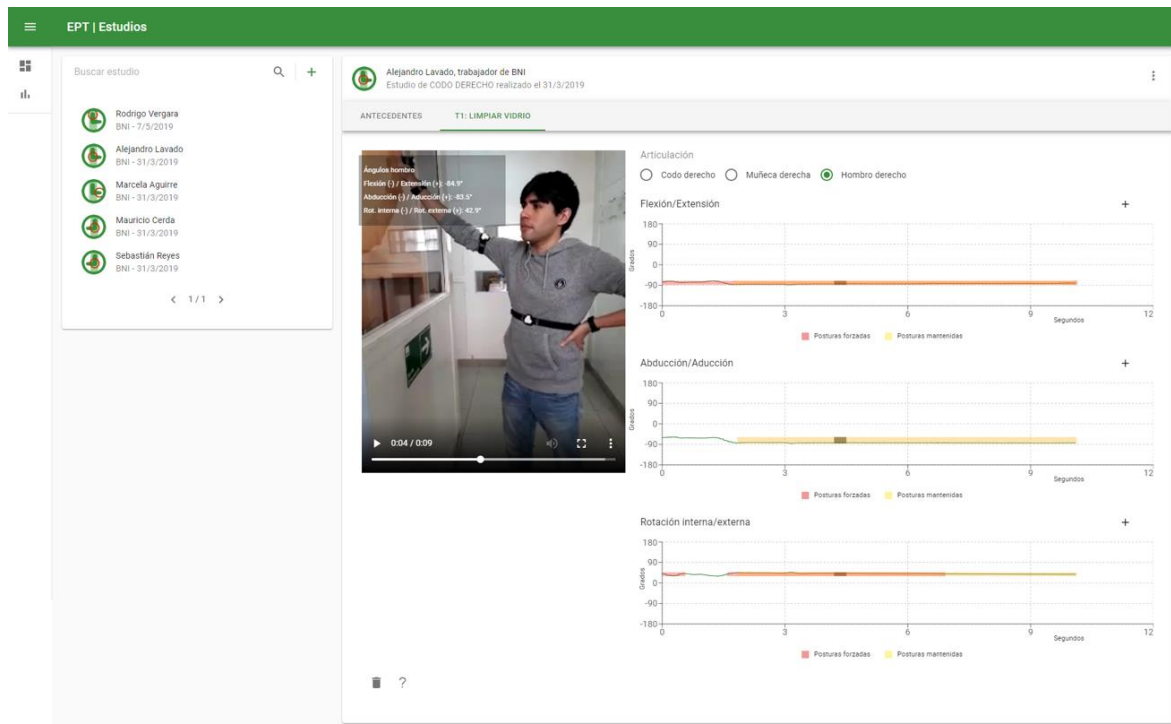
EPT | Estudios

Buscar estudio

Rodrigo Vergara
BNI - 7/5/2019

Alejandro Lavado
BNI - 31/3/2019

Marcela Aguirre
BNI - 31/3/2019

Mauricio Cerda
BNI - 31/3/2019

Sebastián Reyes
BNI - 31/3/2019

< 1/1 >

Alejandro Lavado, trabajador de BNI
Estudio de CODO DERECHO realizado el 31/3/2019

ANTECEDENTES
T1: LIMPIAR VIDRIO

Ángulos hombro
Flexión (-) / Extensión (+): -84.9°
Abducción (-) / Aducción (+): -83.5°
Rot. interna (-) / Rot. externa (+): 42.9°

0:04 / 0:09

Articulación
Codo derecho
Muñeca derecha
Hombro derecho

Flexión/Extensión
+
180
90
0
-90
-180
Grados
0
3
6
9
12
Segundos
Posturas forzadas
Posturas mantenidas

Abducción/Aducción
+
180
90
0
-90
-180
Grados
0
3
6
9
12
Segundos
Posturas forzadas
Posturas mantenidas

Rotación interna/externa
+
180
90
0
-90
-180
Grados
0
3
6
9
12
Segundos
Posturas forzadas
Posturas mantenidas

?